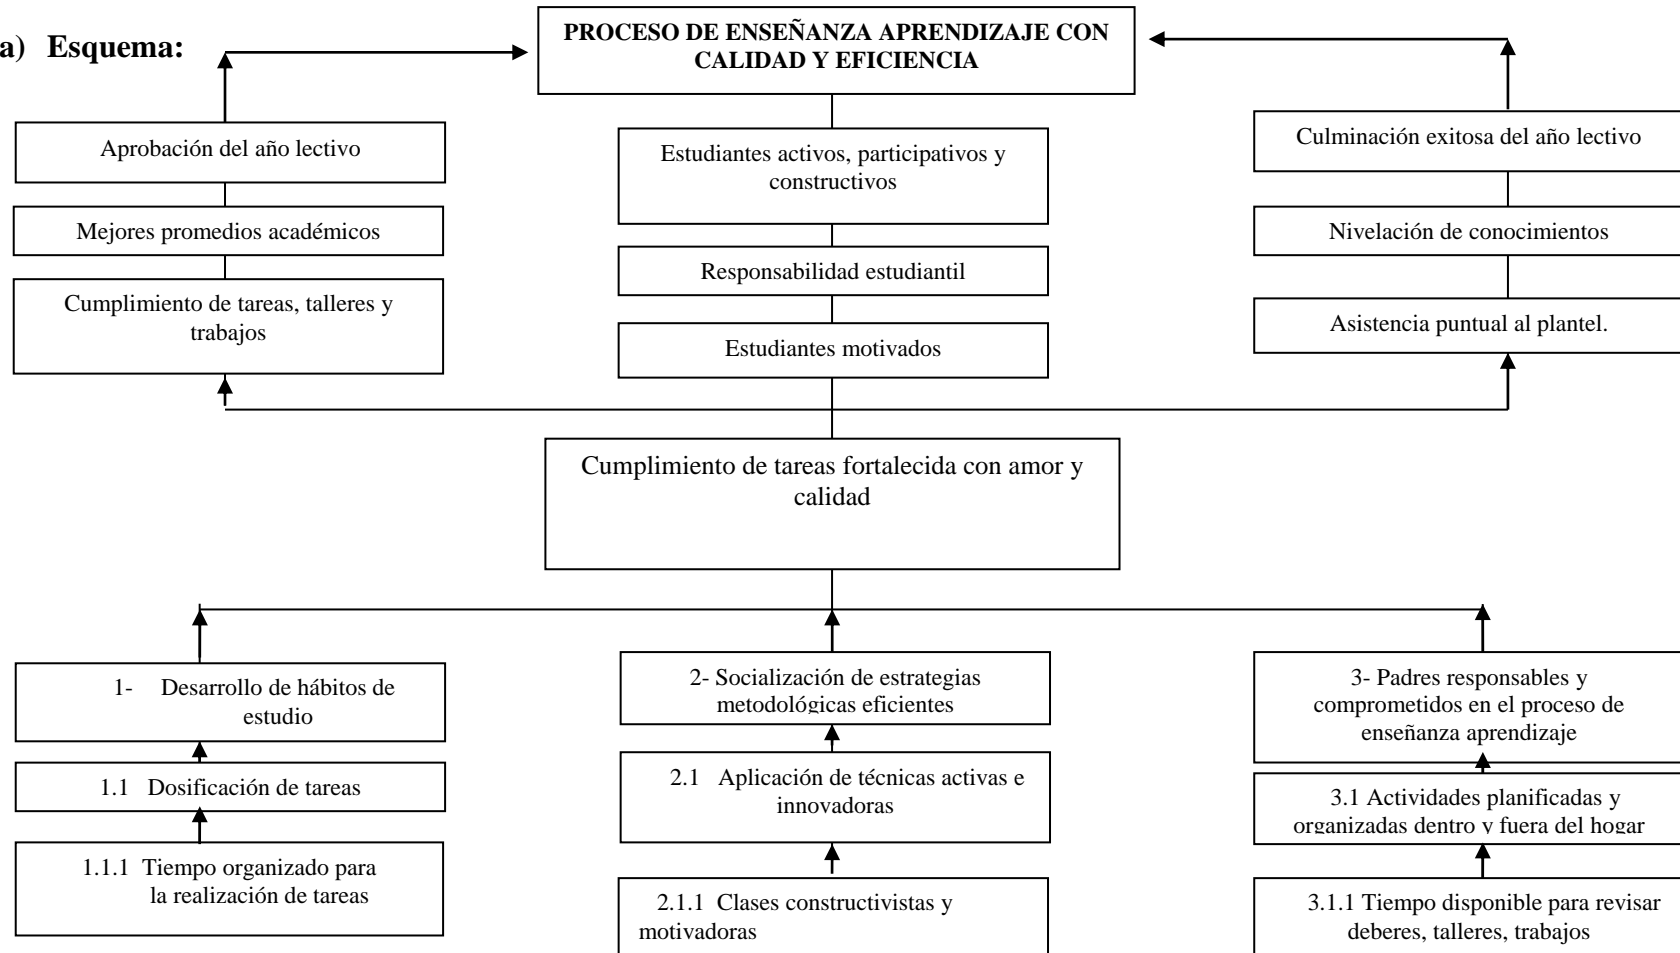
a) Esquema:

PROCESO DE ENSEÑANZA APRENDIZAJE CON CALIDAD Y EFICIENCIA

Aprobación del año lectivo

Mejores promedios académicos

Cumplimiento de tareas, talleres y trabajos

Estudiantes activos, participativos y constructivos

Responsabilidad estudiantil

Estudiantes motivados

Culminación exitosa del año lectivo

Nivelación de conocimientos

Asistencia puntual al plantel.

Cumplimiento de tareas fortalecida con amor y calidad

1- Desarrollo de hábitos de estudio

1.1 Dosificación de tareas

1.1.1 Tiempo organizado para la realización de tareas

2- Socialización de estrategias metodológicas eficientes

2.1 Aplicación de técnicas activas e innovadoras

2.1.1 Clases constructivistas y motivadoras

3- Padres responsables y comprometidos en el proceso de enseñanza aprendizaje

3.1 Actividades planificadas y organizadas dentro y fuera del hogar

3.1.1 Tiempo disponible para revisar deberes, talleres, trabajos